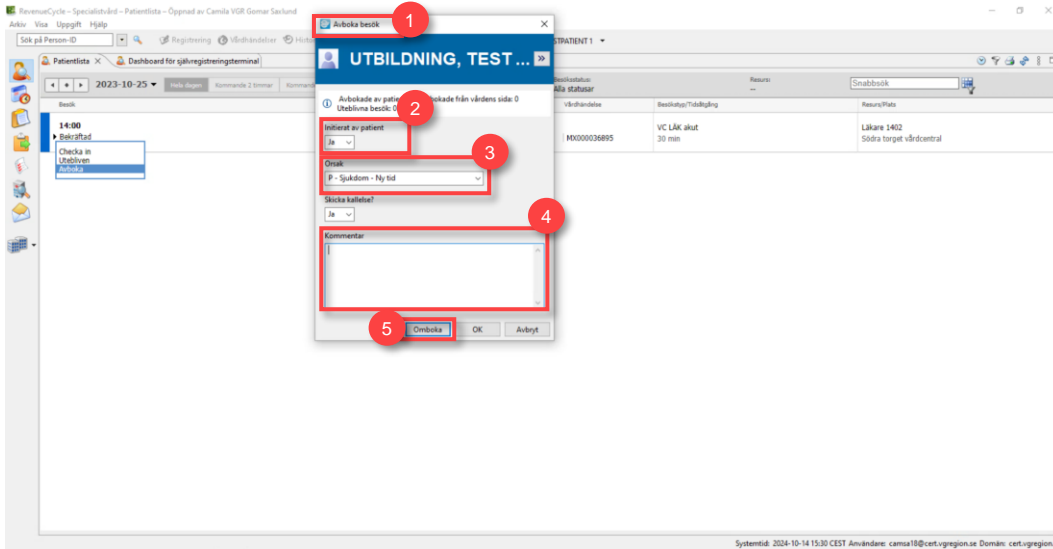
RevenueCycle – Specialistvård – Patientlista – Öppnad av Camila VGR Gomar Savlund
Arkiv Visa Uppgift Hjälp
Sök på Person-ID
Registrering Vårdhändelser Hist
STPATIENT 1
Patientlista
Dashboard för självregistreringsterminal
2023-10-25
Hela dagen
Kommande 2 timmar
Kommande
Besök
14:00
Bekräftad
Checka in
Utebliven
Avboka
Besöksstatus:
Alla statusar
Resurs:
--
Snabbsök
Vårdhändelse
Besökstyp/Tidsåtgång
Resurs/Plats
MX000036895
VC LÄK akut
30 min
Läkare 1402
Södra torget vårdcentral
Avboka besök
1
UTBILDNING, TEST ...
Avbokade av patie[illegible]bokade från vårdens sida: 0
Uteblivna besök: 0
2
Initierat av patient
Ja
3
Orsak
P - Sjukdom - Ny tid
Skicka kallelse?
Ja
4
Kommentar
5
Omboka
OK
Avbryt
Systemtid: 2024-10-14 15:30 CEST Användare: camsa18@cert.vgregion.se Domän: cert.vgregion